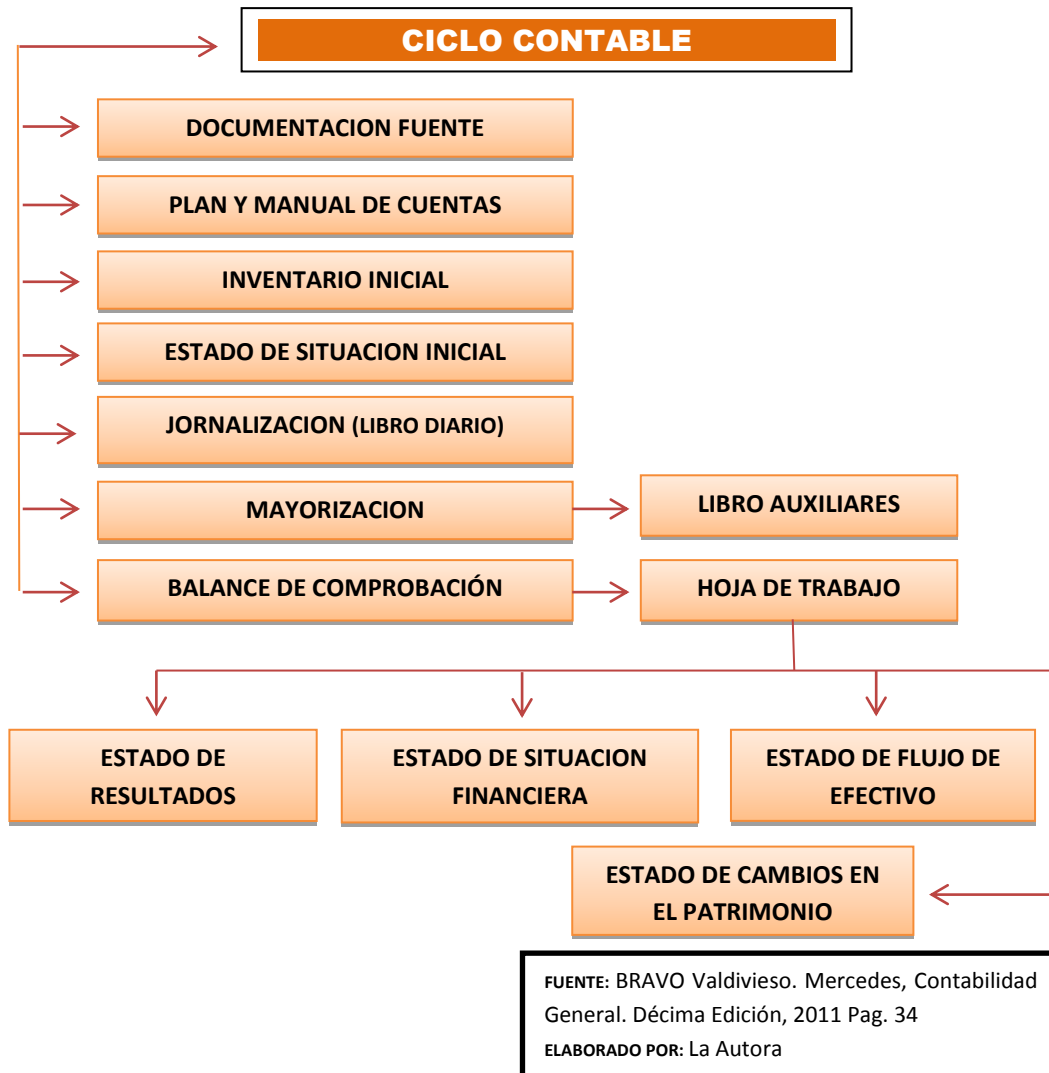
CICLO CONTABLE

DOCUMENTACION FUENTE

PLAN Y MANUAL DE CUENTAS

INVENTARIO INICIAL

ESTADO DE SITUACION INICIAL

JORNALIZACION (LIBRO DIARIO)

MAYORIZACION

LIBRO AUXILIARES

BALANCE DE COMPROBACIÓN

HOJA DE TRABAJO

ESTADO DE RESULTADOS

ESTADO DE SITUACION FINANCIERA

ESTADO DE FLUJO DE EFECTIVO

ESTADO DE CAMBIOS EN EL PATRIMONIO

FUENTE: BRAVO Valdivieso. Mercedes, Contabilidad General. Décima Edición, 2011 Pag. 34
ELABORADO POR: La Autora